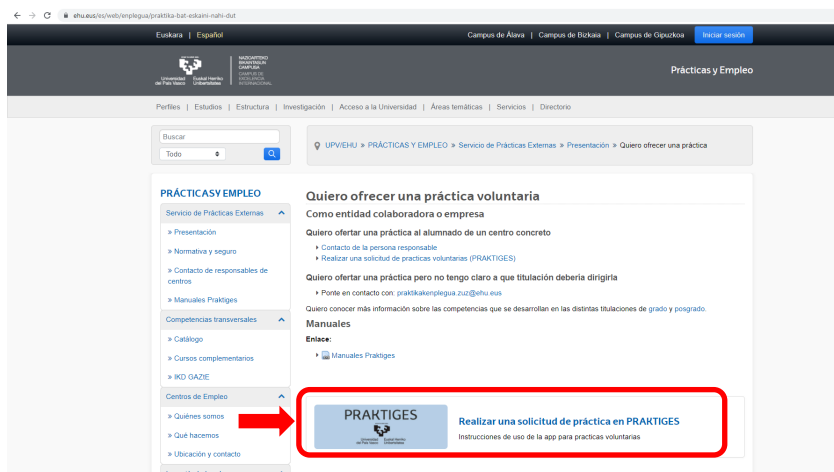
ehu.eus/es/web/enplegua/praktika-bat-eskaini-nahi-dut

Euskara | Español

Campus de Álava | Campus de Bizkaia | Campus de Gipuzkoa | Iniciar sesión

Universidad del País Vasco Euskal Herriko Unibertsitatea
NAZIOARTEKO BIKAINTASUN CAMPUSA CAMPUS DE EXCELENCIA INTERNACIONAL

Prácticas y Empleo

Perfiles | Estudios | Estructura | Investigación | Acceso a la Universidad | Áreas temáticas | Servicios | Directorio

Buscar
Todo

UPV/EHU » PRÁCTICAS Y EMPLEO » Servicio de Prácticas Externas » Presentación » Quiero ofrecer una práctica

PRÁCTICAS Y EMPLEO
Servicio de Prácticas Externas
» Presentación
» Normativa y seguro
» Contacto de responsables de centros
» Manuales Praktiges
Competencias transversales
» Catálogo
» Cursos complementarios
» IKD GAZIE
Centros de Empleo
» Quiénes somos
» Qué hacemos
» Ubicación y contacto

Quiero ofrecer una práctica voluntaria

Como entidad colaboradora o empresa

Quiero ofertar una práctica al alumnado de un centro concreto

Contacto de la persona responsable
Realizar una solicitud de practicas voluntarias (PRAKTIGES)

Quiero ofertar una práctica pero no tengo claro a que titulación deberia dirigirla

Ponte en contacto con: praktikakenplegua.zuz@ehu.eus

Quiero conocer más información sobre las competencias que se desarrollan en las distintas titulaciones de grado y posgrado.

Manuales

Enlace:

Manuales Praktiges

PRAKTIGES
Universidad del País Vasco Euskal Herriko Unibertsitatea

Realizar una solicitud de práctica en PRAKTIGES
Instrucciones de uso de la app para practicas voluntarias